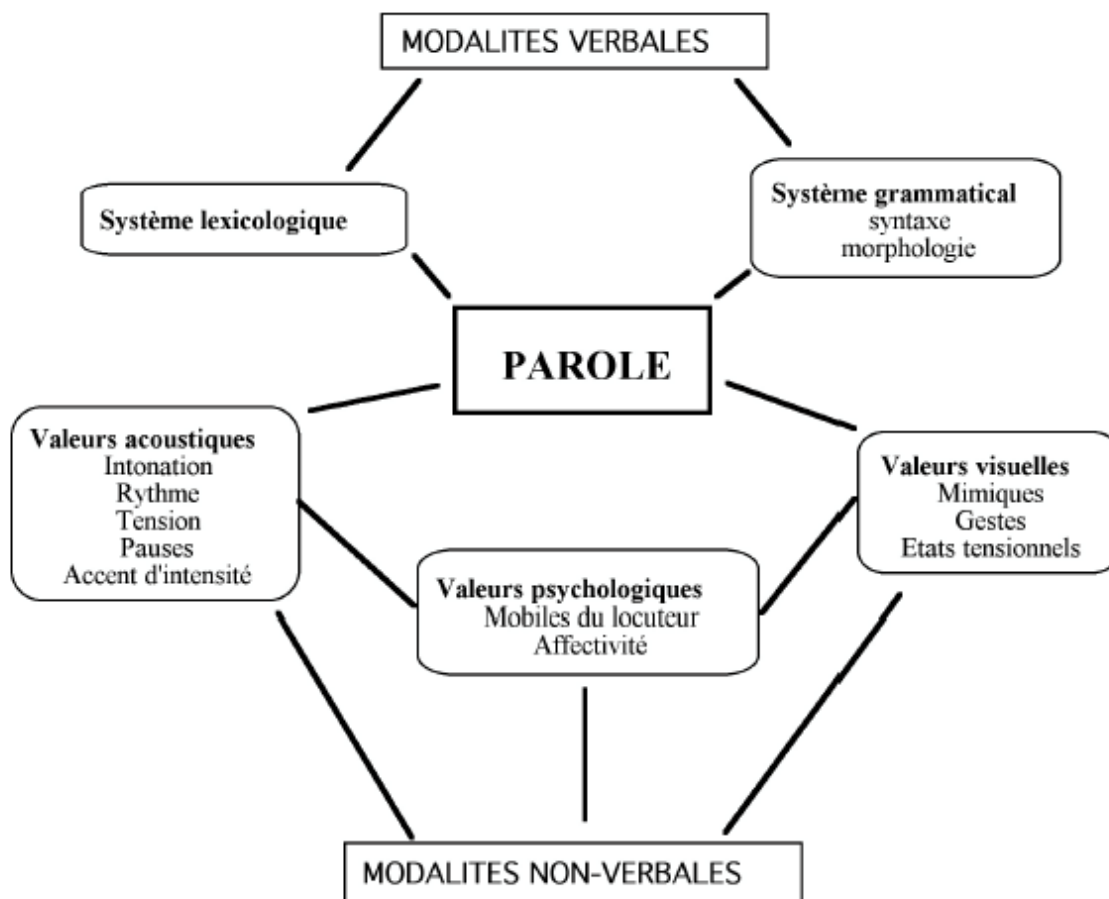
MODALITES VERBALES

Système lexicologique

Système grammatical
syntaxe
morphologie

PAROLE

Valeurs acoustiques
Intonation
Rythme
Tension
Pauses
Accent d'intensité

Valeurs visuelles
Mimiques
Gestes
Etats tensionnels

Valeurs psychologiques
Mobiles du locuteur
Affectivité

MODALITES NON-VERBALES